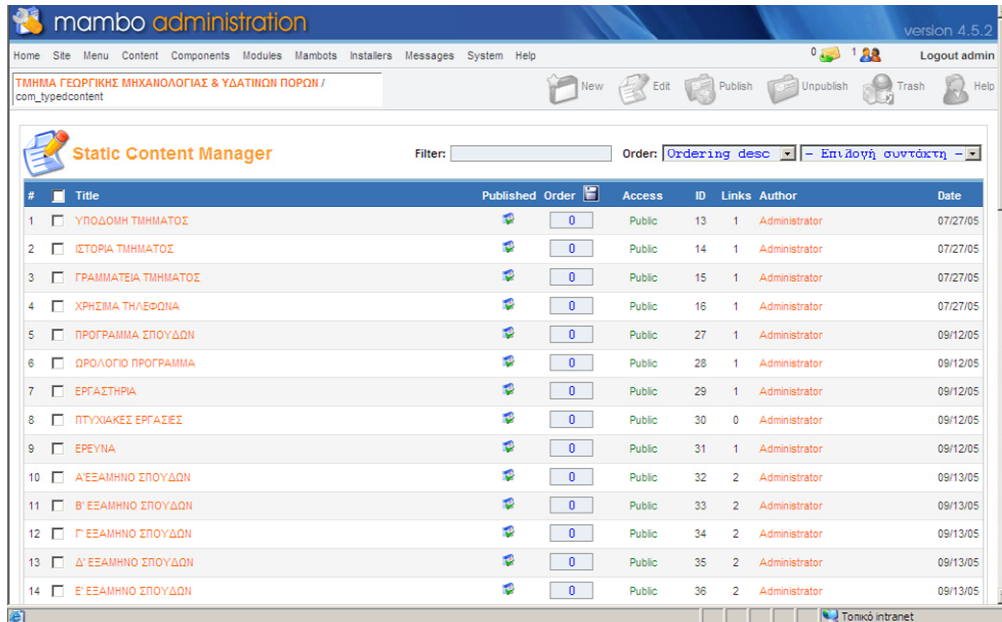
mambo administration

version 4.5.2

Home Site Menu Content Components Modules Mambots Installers Messages System Help

0 1 Logout admin

ΤΜΗΜΑ ΓΕΩΡΓΙΚΗΣ ΜΗΧΑΝΟΛΟΓΙΑΣ & ΥΔΑΤΙΝΩΝ ΠΟΡΩΝ / com_typedcontent

New Edit Publish Unpublish Trash Help

Static Content Manager

Filter: Order: Ordering desc - Επιλογή συντάκτη -

| # | | Title | Published | Order | Access | ID | Links | Author | Date |
|---|---|---|---|---|---|---|---|---|---|
| 1 | | ΥΠΟΔΟΜΗ ΤΜΗΜΑΤΟΣ | | 0 | Public | 13 | 1 | Administrator | 07/27/05 |
| 2 | | ΙΣΤΟΡΙΑ ΤΜΗΜΑΤΟΣ | | 0 | Public | 14 | 1 | Administrator | 07/27/05 |
| 3 | | ΓΡΑΜΜΑΤΕΙΑ ΤΜΗΜΑΤΟΣ | | 0 | Public | 15 | 1 | Administrator | 07/27/05 |
| 4 | | ΧΡΗΣΙΜΑ ΤΗΛΕΦΩΝΑ | | 0 | Public | 16 | 1 | Administrator | 07/27/05 |
| 5 | | ΠΡΟΓΡΑΜΜΑ ΣΠΟΥΔΩΝ | | 0 | Public | 27 | 1 | Administrator | 09/12/05 |
| 6 | | ΩΡΟΛΟΓΙΟ ΠΡΟΓΡΑΜΜΑ | | 0 | Public | 28 | 1 | Administrator | 09/12/05 |
| 7 | | ΕΡΓΑΣΤΗΡΙΑ | | 0 | Public | 29 | 1 | Administrator | 09/12/05 |
| 8 | | ΠΤΥΧΙΑΚΕΣ ΕΡΓΑΣΙΕΣ | | 0 | Public | 30 | 0 | Administrator | 09/12/05 |
| 9 | | ΕΡΕΥΝΑ | | 0 | Public | 31 | 1 | Administrator | 09/12/05 |
| 10 | | Α'ΕΞΑΜΗΝΟ ΣΠΟΥΔΩΝ | | 0 | Public | 32 | 2 | Administrator | 09/13/05 |
| 11 | | Β' ΕΞΑΜΗΝΟ ΣΠΟΥΔΩΝ | | 0 | Public | 33 | 2 | Administrator | 09/13/05 |
| 12 | | Γ' ΕΞΑΜΗΝΟ ΣΠΟΥΔΩΝ | | 0 | Public | 34 | 2 | Administrator | 09/13/05 |
| 13 | | Δ' ΕΞΑΜΗΝΟ ΣΠΟΥΔΩΝ | | 0 | Public | 35 | 2 | Administrator | 09/13/05 |
| 14 | | Ε' ΕΞΑΜΗΝΟ ΣΠΟΥΔΩΝ | | 0 | Public | 36 | 2 | Administrator | 09/13/05 |

Τοπικό intranet